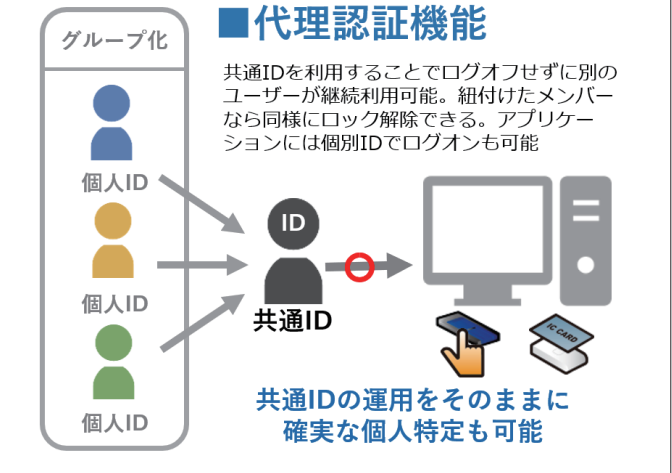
グループ化

個人ID

個人ID

個人ID

■代理認証機能

共通IDを利用することでログオフせずに別のユーザーが継続利用可能。紐付けたメンバーなら同様にロック解除できる。アプリケーションには個別IDでログオンも可能

ID

共通ID

IC CARD

共通IDの運用をそのままに確実な個人特定も可能